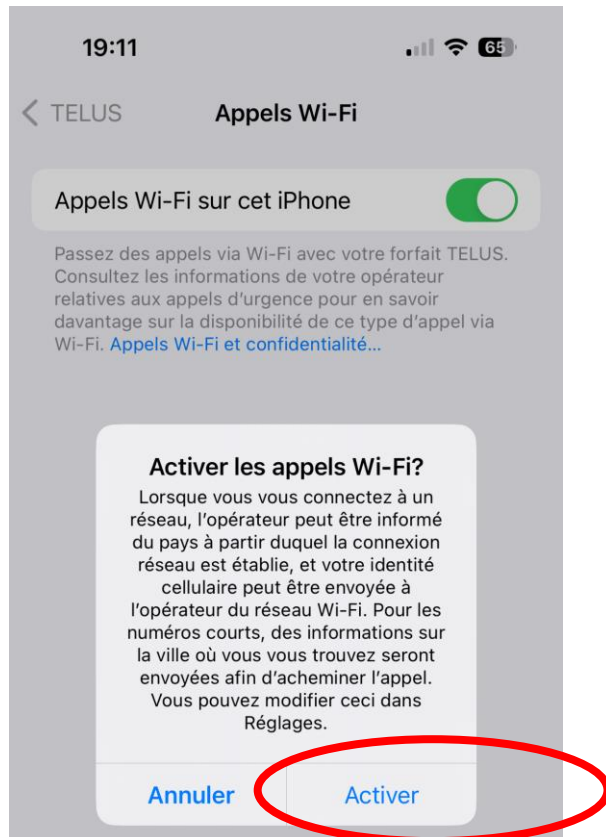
19:11

65

< TELUS

Appels Wi-Fi

Appels Wi-Fi sur cet iPhone

Passez des appels via Wi-Fi avec votre forfait TELUS. Consultez les informations de votre opérateur relatives aux appels d'urgence pour en savoir davantage sur la disponibilité de ce type d'appel via Wi-Fi. Appels Wi-Fi et confidentialité…

Activer les appels Wi-Fi?

Lorsque vous vous connectez à un réseau, l'opérateur peut être informé du pays à partir duquel la connexion réseau est établie, et votre identité cellulaire peut être envoyée à l'opérateur du réseau Wi-Fi. Pour les numéros courts, des informations sur la ville où vous vous trouvez seront envoyées afin d'acheminer l'appel. Vous pouvez modifier ceci dans Réglages.

Annuler

Activer